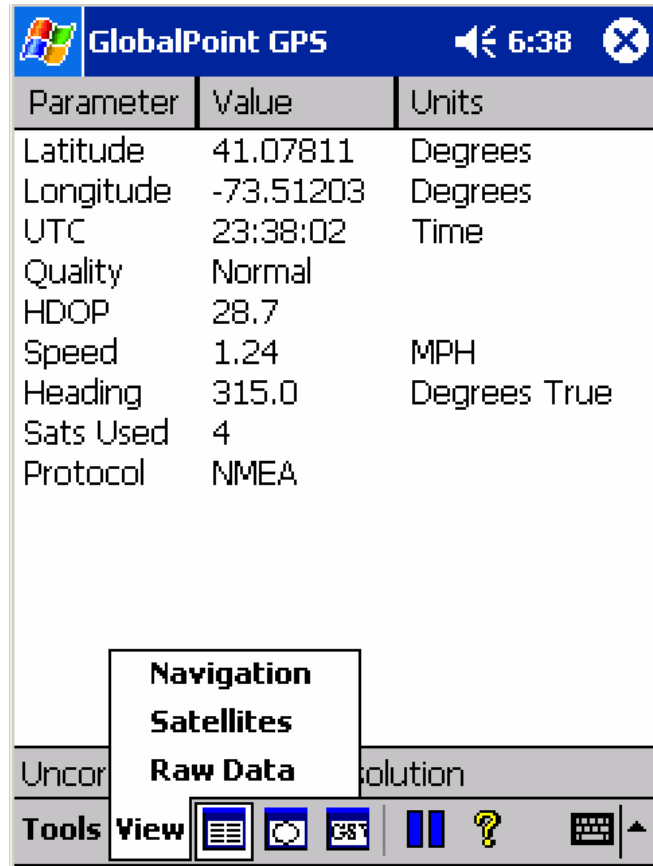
GlobalPoint GPS 6:38

| Parameter | Value | Units |
|---|---|---|
| Latitude | 41.07811 | Degrees |
| Longitude | -73.51203 | Degrees |
| UTC | 23:38:02 | Time |
| Quality | Normal | |
| HDOP | 28.7 | |
| Speed | 1.24 | MPH |
| Heading | 315.0 | Degrees True |
| Sats Used | 4 | |
| Protocol | NMEA | |

Navigation
Satellites
Raw Data

Uncor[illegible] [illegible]olution

Tools View